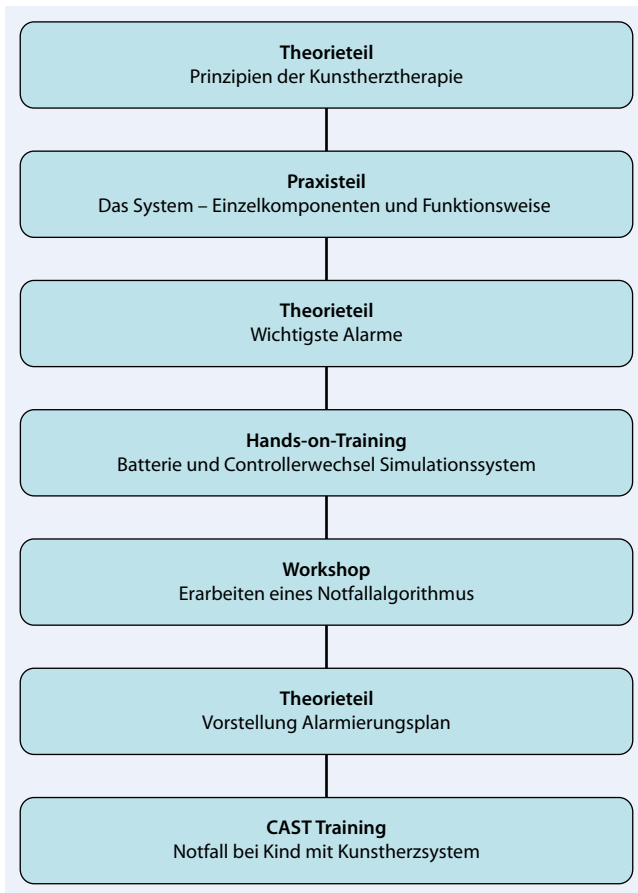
**Theorieteil**
Prinzipien der Kunstherztherapie

**Praxisteil**
Das System – Einzelkomponenten und Funktionsweise

**Theorieteil**
Wichtigste Alarme

**Hands-on-Training**
Batterie und Controllerwechsel Simulationssystem

**Workshop**
Erarbeiten eines Notfallalgorithmus

**Theorieteil**
Vorstellung Alarmierungsplan

**CAST Training**
Notfall bei Kind mit Kunstherzsystem